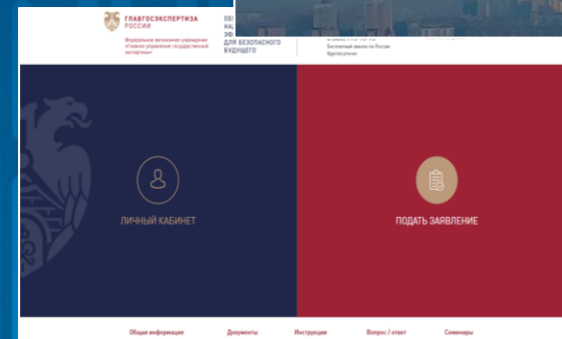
ГЛАВГОСЭКСПЕРТИЗА
РОССИИ

Федеральное автономное учреждение «Главное управление государственной экспертизы»

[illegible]
НА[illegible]
ЭФ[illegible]
ДЛЯ БЕЗОПАСНОГО
БУДУЩЕГО

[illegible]
Бесплатный звонок по России
Круглосуточно

ЛИЧНЫЙ КАБИНЕТ

ПОДАТЬ ЗАЯВЛЕНИЕ

Общая информация
Документы
Инструкции
Вопрос / ответ
Семинары